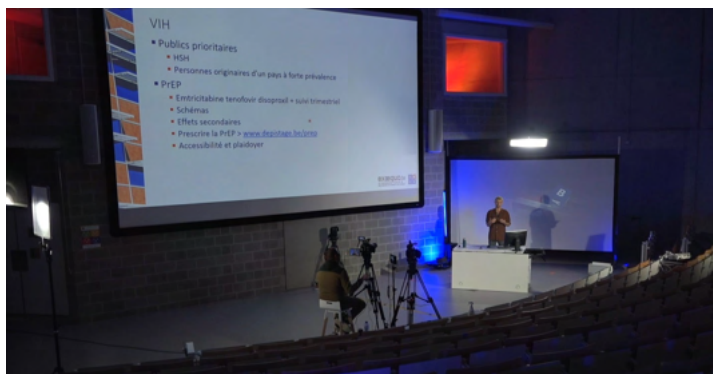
VIH

- Publics prioritaires
  - HSH
  - Personnes originaires d'un pays à forte prévalence
- PrEP
  - Emtricitabine tenofovir disoproxil + suivi trimestriel
  - Schémas
  - Effets secondaires
  - Prescrire la PrEP > www.depistage.be/prep
  - Accessibilité et plaidoyer

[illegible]